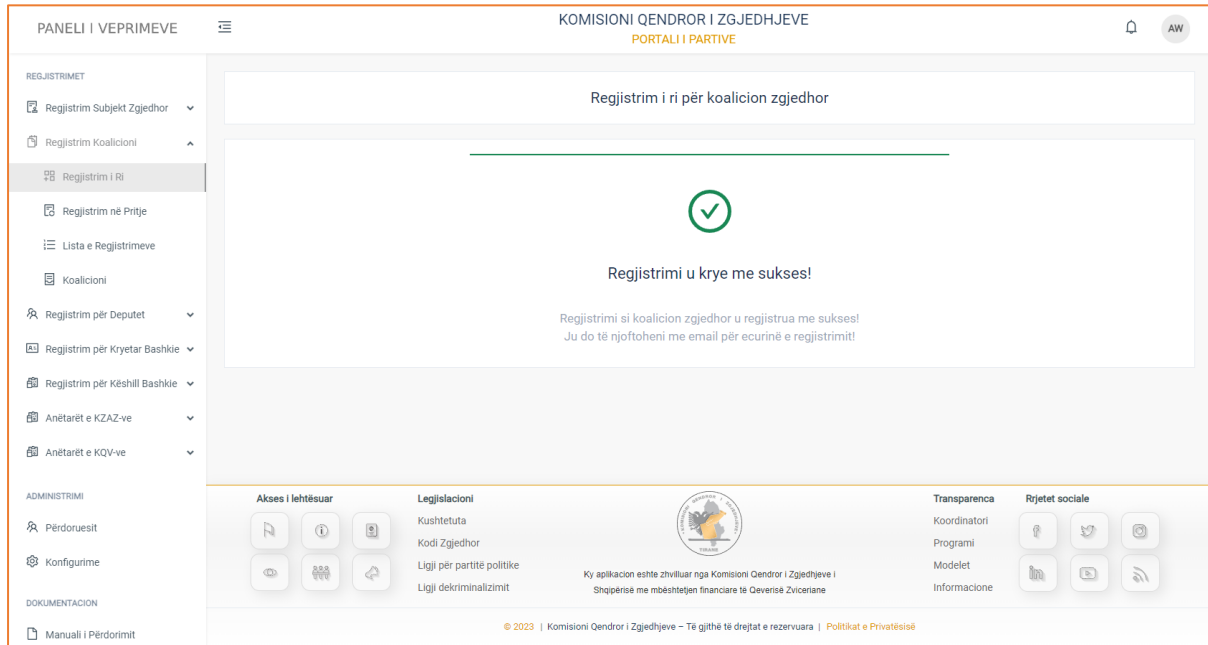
PANELI I VEPRIMEVE

KOMISIONI QENDROR I ZGJEDHJEVE
PORTALI I PARTIVE

AW

REGJISTRIMET
Regjistrim Subjekt Zgjedhor
Regjistrim Koalicioni
Regjistrim i Ri
Regjistrim në Pritje
Lista e Regjistrimeve
Koalicioni
Regjistrim për Deputet
Regjistrim për Kryetar Bashkie
Regjistrim për Këshill Bashkie
Anëtarët e KZAZ-ve
Anëtarët e KQV-ve
ADMINISTRIMI
Përdoruesit
Konfigurime
DOKUMENTACION
Manuali i Përdorimit

Regjistrim i ri për koalicion zgjedhor

Regjistrimi u krye me sukses!

Regjistrimi si koalicion zgjedhor u regjistrua me sukses!
Ju do të njoftoheni me email për ecurinë e regjistrimit!

Akses i lehtësuar

Legjislacioni
Kushtetuta
Kodi Zgjedhor
Ligji për partitë politike
Ligji dekriminalizimit

Ky aplikacion eshte zhvilluar nga Komisioni Qendror i Zgjedhjeve i Shqipërisë me mbështetjen financiare të Qeverisë Zvicerane

Transparenca
Koordinatori
Programi
Modelet
Informacione

Rrjetet sociale

© 2023 | Komisioni Qendror i Zgjedhjeve – Të gjithë të drejtat e rezervuara | Politikat e Privatësisë